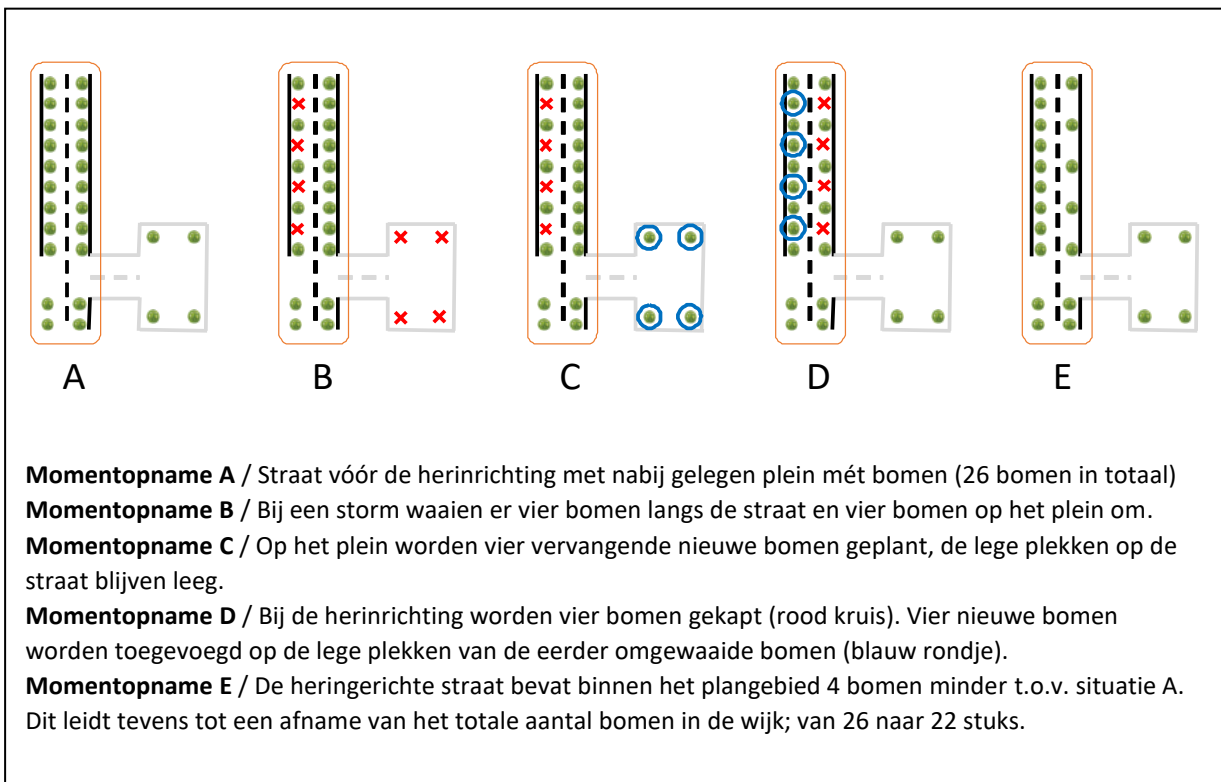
A B C D E

**Momentopname A** / Straat vóór de herinrichting met nabij gelegen plein mét bomen (26 bomen in totaal)
**Momentopname B** / Bij een storm waaien er vier bomen langs de straat en vier bomen op het plein om.
**Momentopname C** / Op het plein worden vier vervangende nieuwe bomen geplant, de lege plekken op de straat blijven leeg.
**Momentopname D** / Bij de herinrichting worden vier bomen gekapt (rood kruis). Vier nieuwe bomen worden toegevoegd op de lege plekken van de eerder omgewaaide bomen (blauw rondje).
**Momentopname E** / De heringerichte straat bevat binnen het plangebied 4 bomen minder t.o.v. situatie A. Dit leidt tevens tot een afname van het totale aantal bomen in de wijk; van 26 naar 22 stuks.